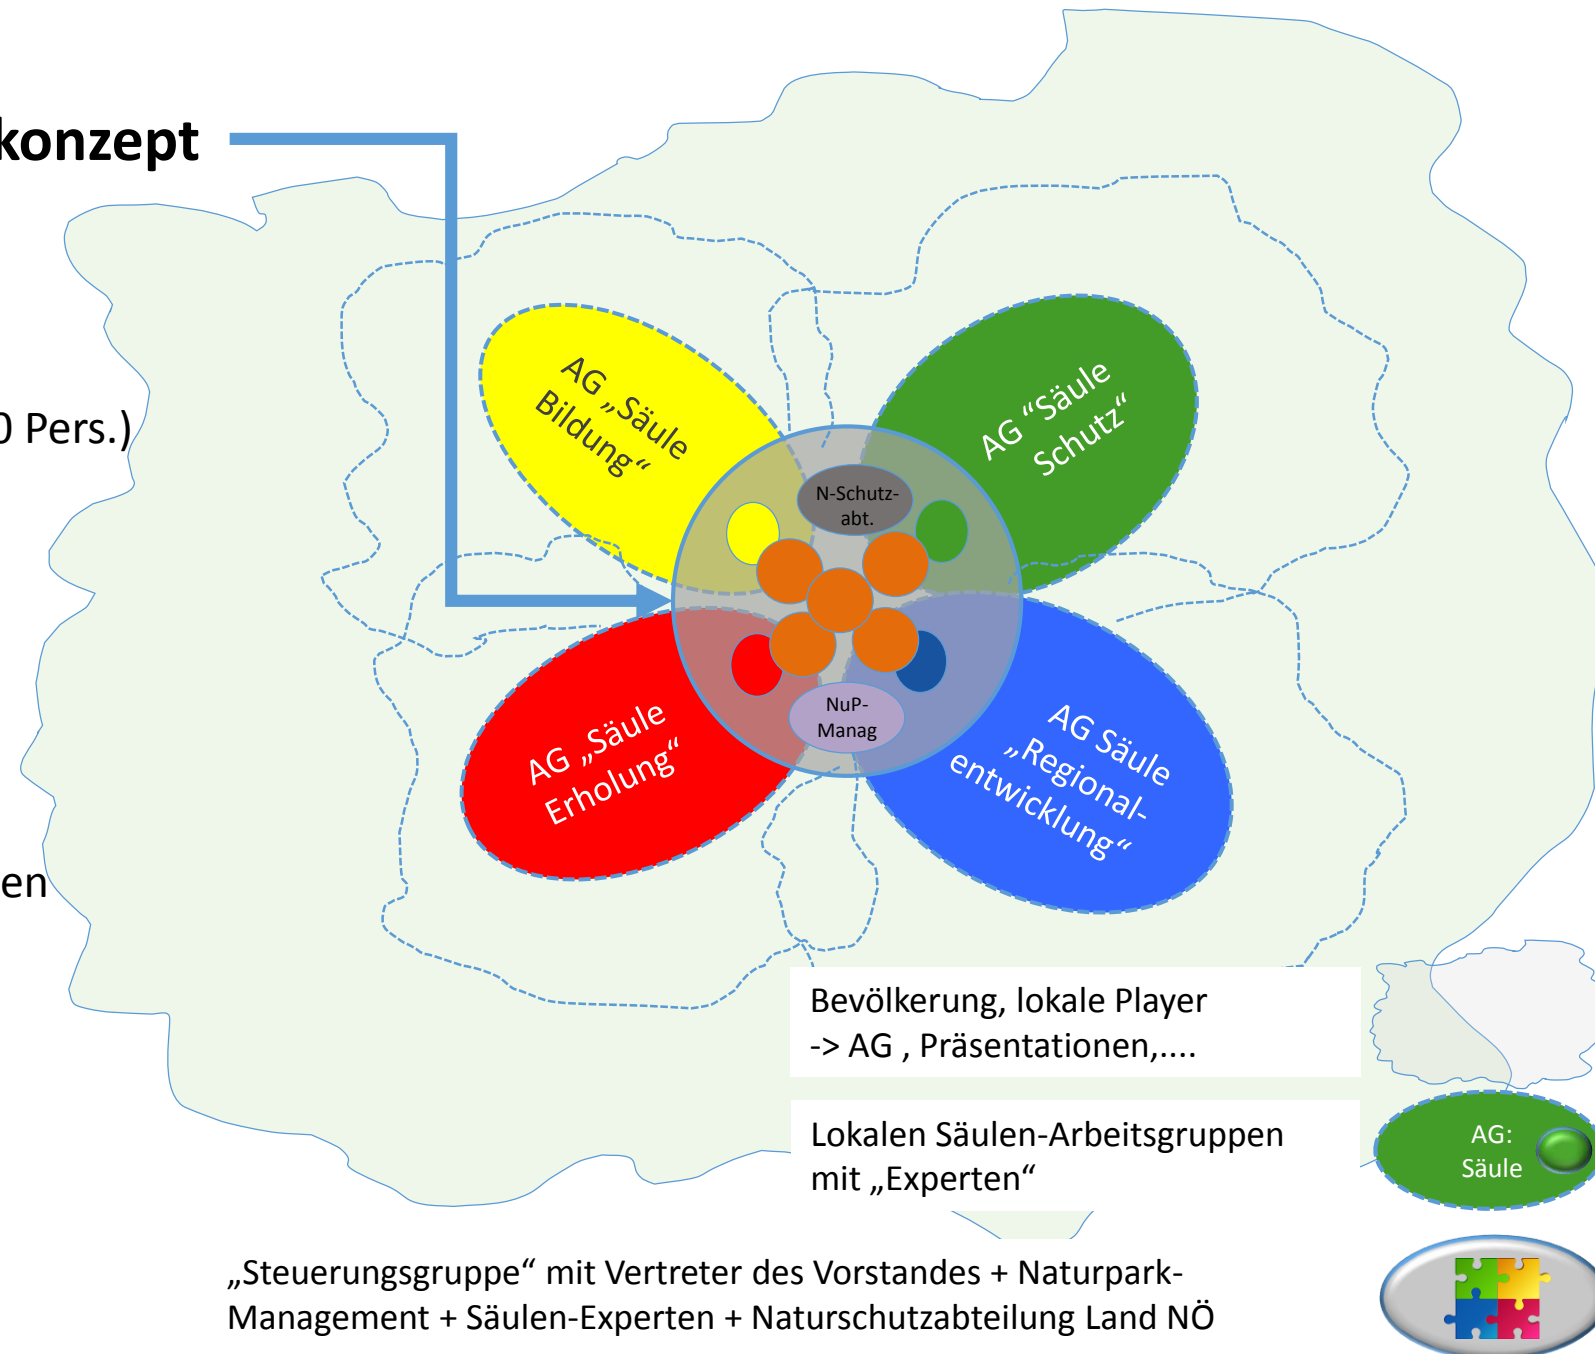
konzept

) Pers.)

en

AG „Säule Bildung“

AG “Säule Schutz“

N-Schutz-abt.

NuP-Manag

AG „Säule Erholung“

AG Säule „Regional-entwicklung“

Bevölkerung, lokale Player
-> AG , Präsentationen,....

Lokalen Säulen-Arbeitsgruppen mit „Experten“

AG: Säule

„Steuerungsgruppe“ mit Vertreter des Vorstandes + Naturpark-Management + Säulen-Experten + Naturschutzabteilung Land NÖ